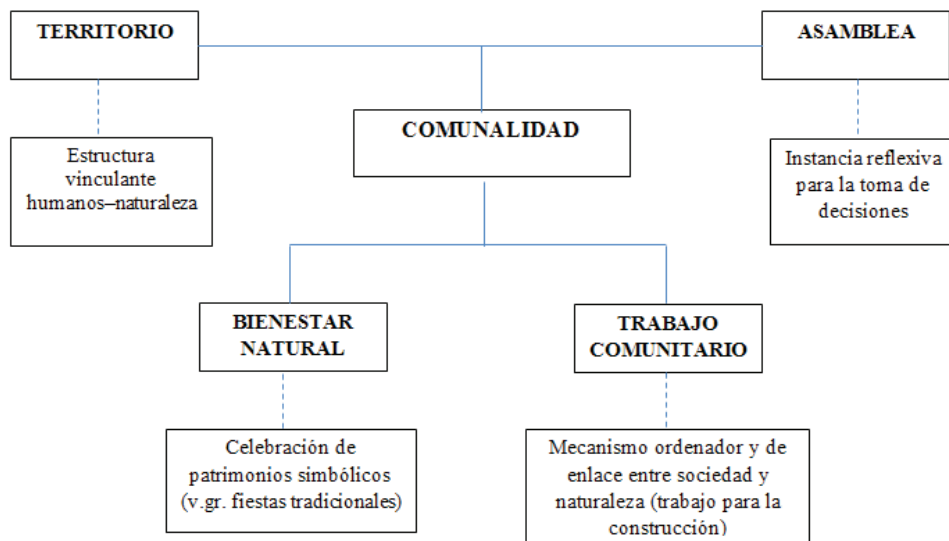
TERRITORIO

ASAMBLEA

COMUNALIDAD

Estructura vinculante humanos–naturaleza

Instancia reflexiva para la toma de decisiones

BIENESTAR NATURAL

TRABAJO COMUNITARIO

Celebración de patrimonios simbólicos (v.gr. fiestas tradicionales)

Mecanismo ordenador y de enlace entre sociedad y naturaleza (trabajo para la construcción)